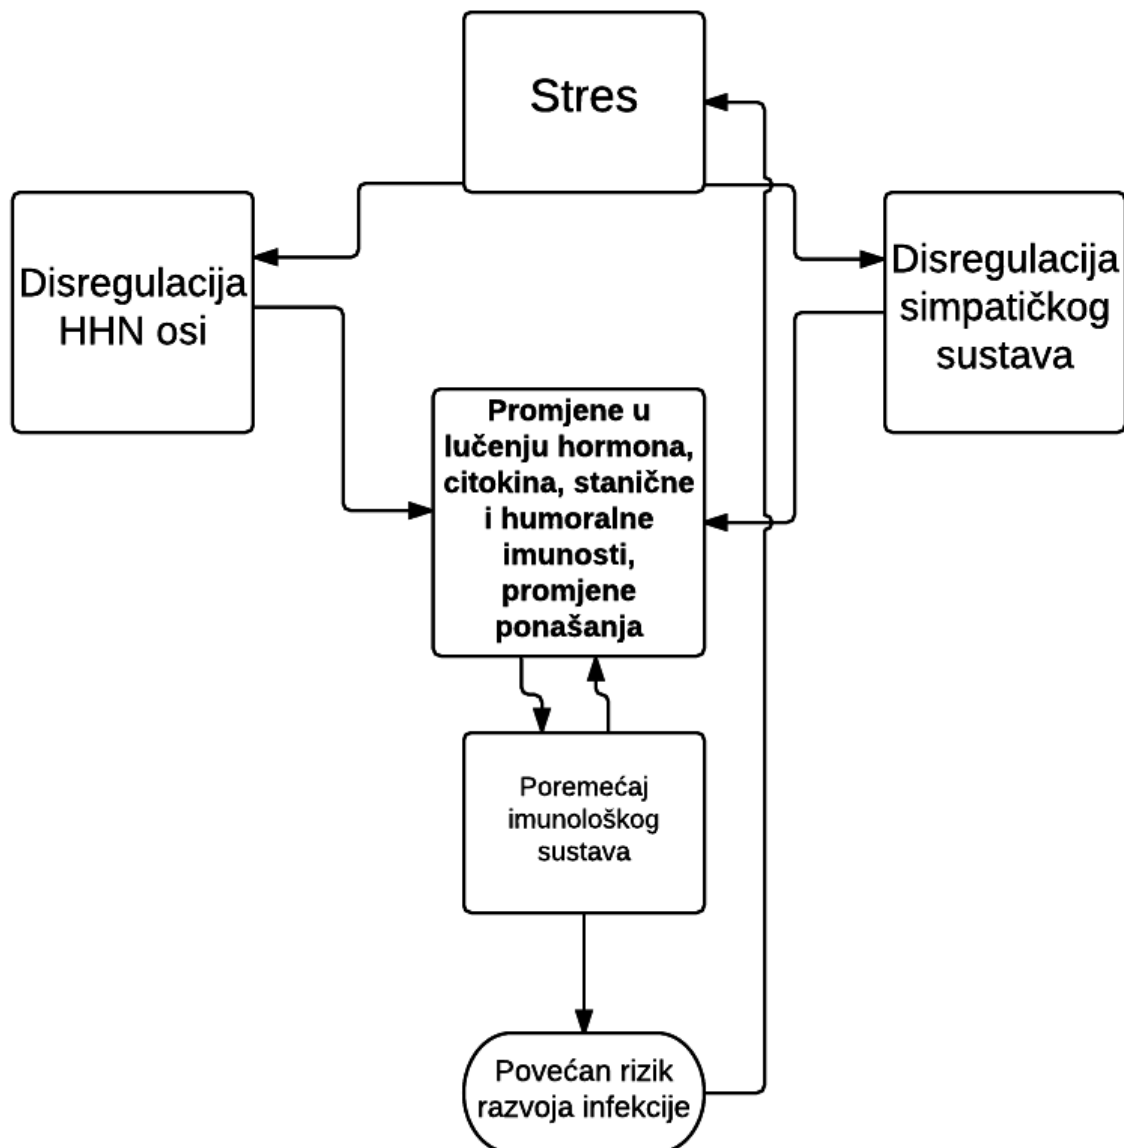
Stres

Disregulacija HHN osi

Disregulacija simpatičkog sustava

Promjene u lučenju hormona, citokina, stanične i humoralne imunosti, promjene ponašanja

Poremećaj imunološkog sustava

Povećan rizik razvoja infekcije